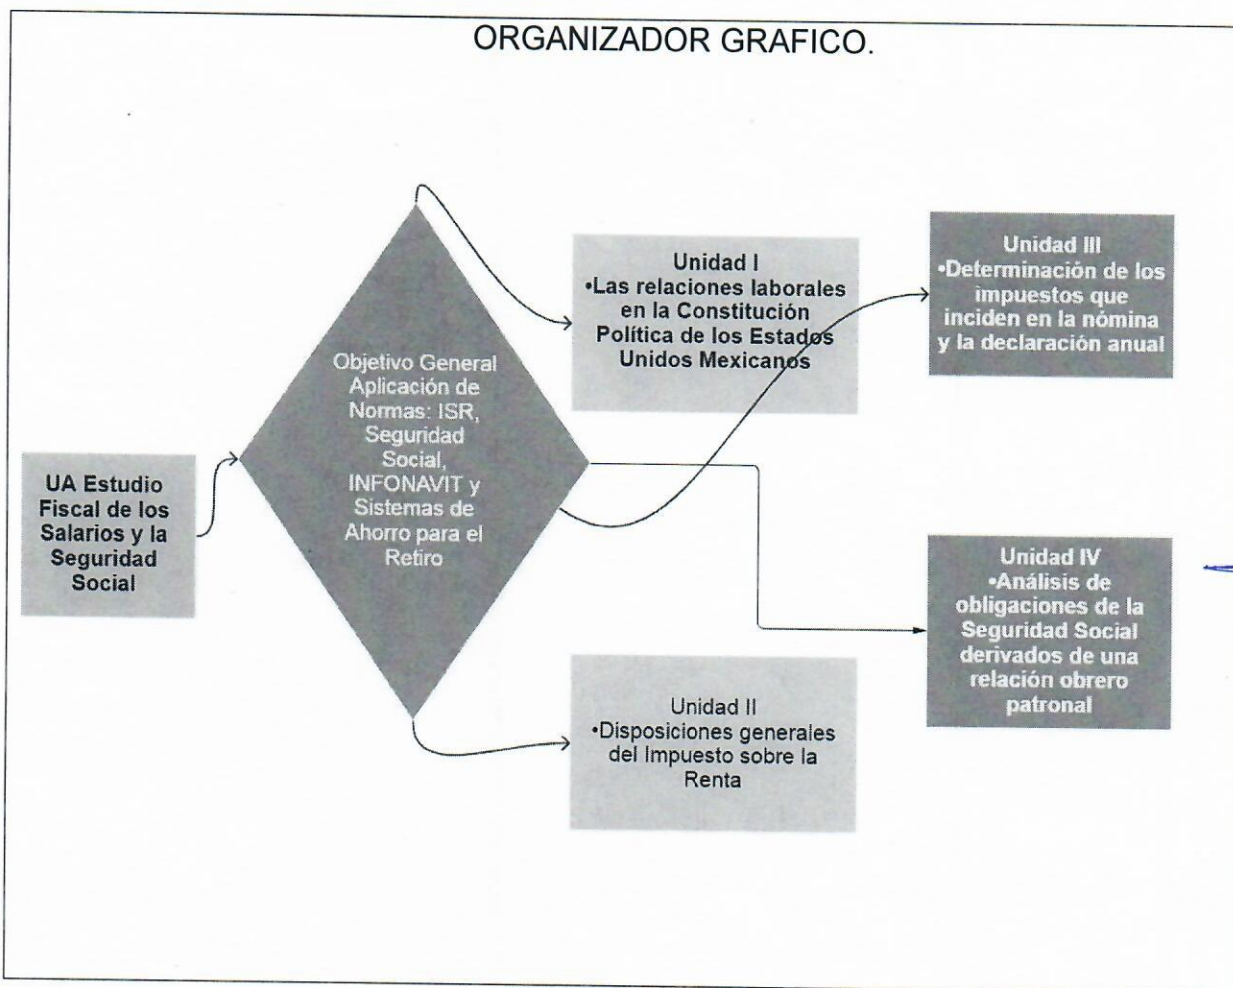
ORGANIZADOR GRAFICO.

UA Estudio Fiscal de los Salarios y la Seguridad Social

Objetivo General Aplicación de Normas: ISR, Seguridad Social, INFONAVIT y Sistemas de Ahorro para el Retiro

Unidad I
•Las relaciones laborales en la Constitución Política de los Estados Unidos Mexicanos

Unidad II
•Disposiciones generales del Impuesto sobre la Renta

Unidad III
•Determinación de los impuestos que inciden en la nómina y la declaración anual

Unidad IV
•Análisis de obligaciones de la Seguridad Social derivados de una relación obrero patronal